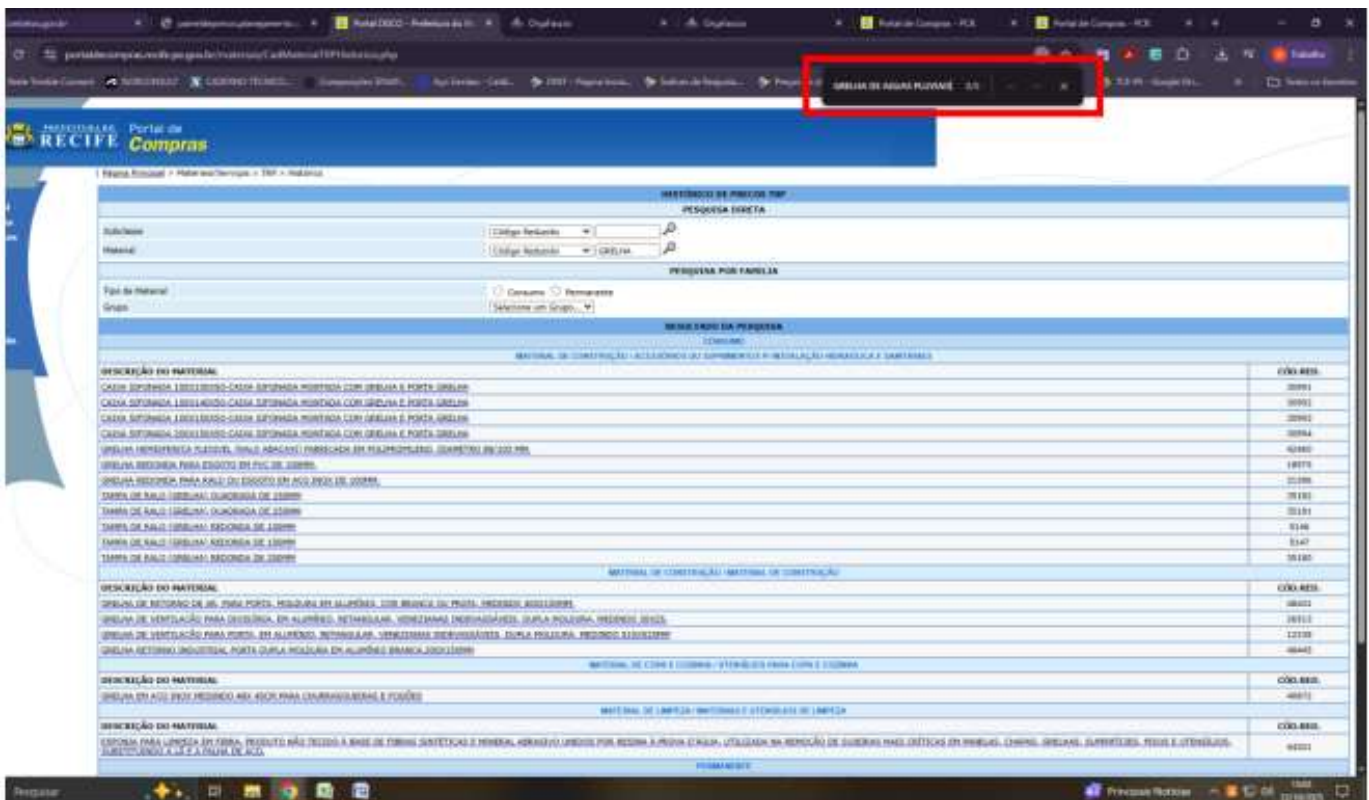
Portal DOCO - Prefeitura do R... | Portal de Compras - PCR | Portal de Compras - PCR

GRELHA DE AGUAS PLUVIAIS 0/0

PREFEITURA DO RECIFE Portal de Compras

Página Principal > Materiais/Serviços > TRP > Histórico

HISTÓRICO DE PREÇOS TRP

PESQUISA DIRETA

| Subclasse | Código Reduzido |
|---|---|
| Material | Código Reduzido GRELHA |

PESQUISA POR FAMÍLIA

| Tipo de Material | Consumo Permanente |
|---|---|
| Grupo | Selecione um Grupo... |

RESULTADO DA PESQUISA

CONSUMO

MATERIAL DE CONSTRUÇÃO / ACESSÓRIOS DO SUPRIMENTO P/ INSTALAÇÃO HIDRÁULICA E SANITÁRIA

| DESCRIÇÃO DO MATERIAL | CÓD.RED. |
|---|---|
| CAIXA SIFONADA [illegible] CAIXA SIFONADA MONTADA COM GRELHA E PORTA GRELHA | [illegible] |
| CAIXA SIFONADA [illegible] CAIXA SIFONADA MONTADA COM GRELHA E PORTA GRELHA | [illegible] |
| CAIXA SIFONADA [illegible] CAIXA SIFONADA MONTADA COM GRELHA E PORTA GRELHA | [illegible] |
| CAIXA SIFONADA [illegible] CAIXA SIFONADA MONTADA COM GRELHA E PORTA GRELHA | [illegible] |
| GRELHA HEMISFERICA FLEXIVEL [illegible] | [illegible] |
| GRELHA REDONDA PARA ESGOTO EM PVC DE 100MM | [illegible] |
| GRELHA REDONDA PARA RALO OU ESGOTO EM AÇO INOX DE 100MM | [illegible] |
| TAMPA DE RALO (GRELHA) QUADRADA DE 150MM | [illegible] |
| TAMPA DE RALO (GRELHA) QUADRADA DE 150MM | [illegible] |
| TAMPA DE RALO (GRELHA) REDONDA DE 100MM | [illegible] |
| TAMPA DE RALO (GRELHA) REDONDA DE 150MM | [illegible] |
| TAMPA DE RALO (GRELHA) REDONDA DE 200MM | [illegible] |

MATERIAL DE CONSTRUÇÃO / MATERIAL DE CONSTRUÇÃO

| DESCRIÇÃO DO MATERIAL | CÓD.RED. |
|---|---|
| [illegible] | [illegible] |
| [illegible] | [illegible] |
| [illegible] | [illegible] |
| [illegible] | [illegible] |

MATERIAL DE COPA E COZINHA / UTENSÍLIOS PARA COPA E COZINHA

| DESCRIÇÃO DO MATERIAL | CÓD.RED. |
|---|---|
| GRELHA EM AÇO INOX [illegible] PARA CHURRASQUEIRAS E FOGÕES | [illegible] |

MATERIAL DE LIMPEZA / MATERIAIS E UTENSÍLIOS DE LIMPEZA

| DESCRIÇÃO DO MATERIAL | CÓD.RED. |
|---|---|
| ESPONJA PARA LIMPEZA EM FIBRA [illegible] | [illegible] |

PERMANENTE

Pesquisar